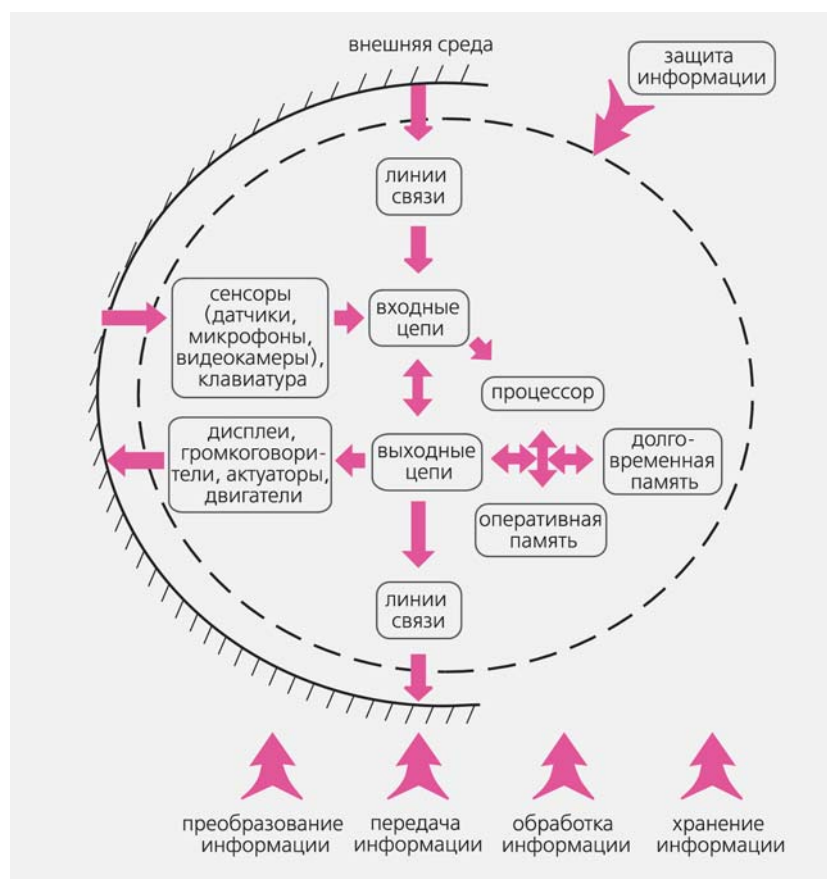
внешняя среда

защита информации

линии связи

сенсоры (датчики, микрофоны, видеокамеры), клавиатура

входные цепи

процессор

дисплеи, громкоговорители, актуаторы, двигатели

выходные цепи

долговременная память

оперативная память

линии связи

преобразование информации

передача информации

обработка информации

хранение информации